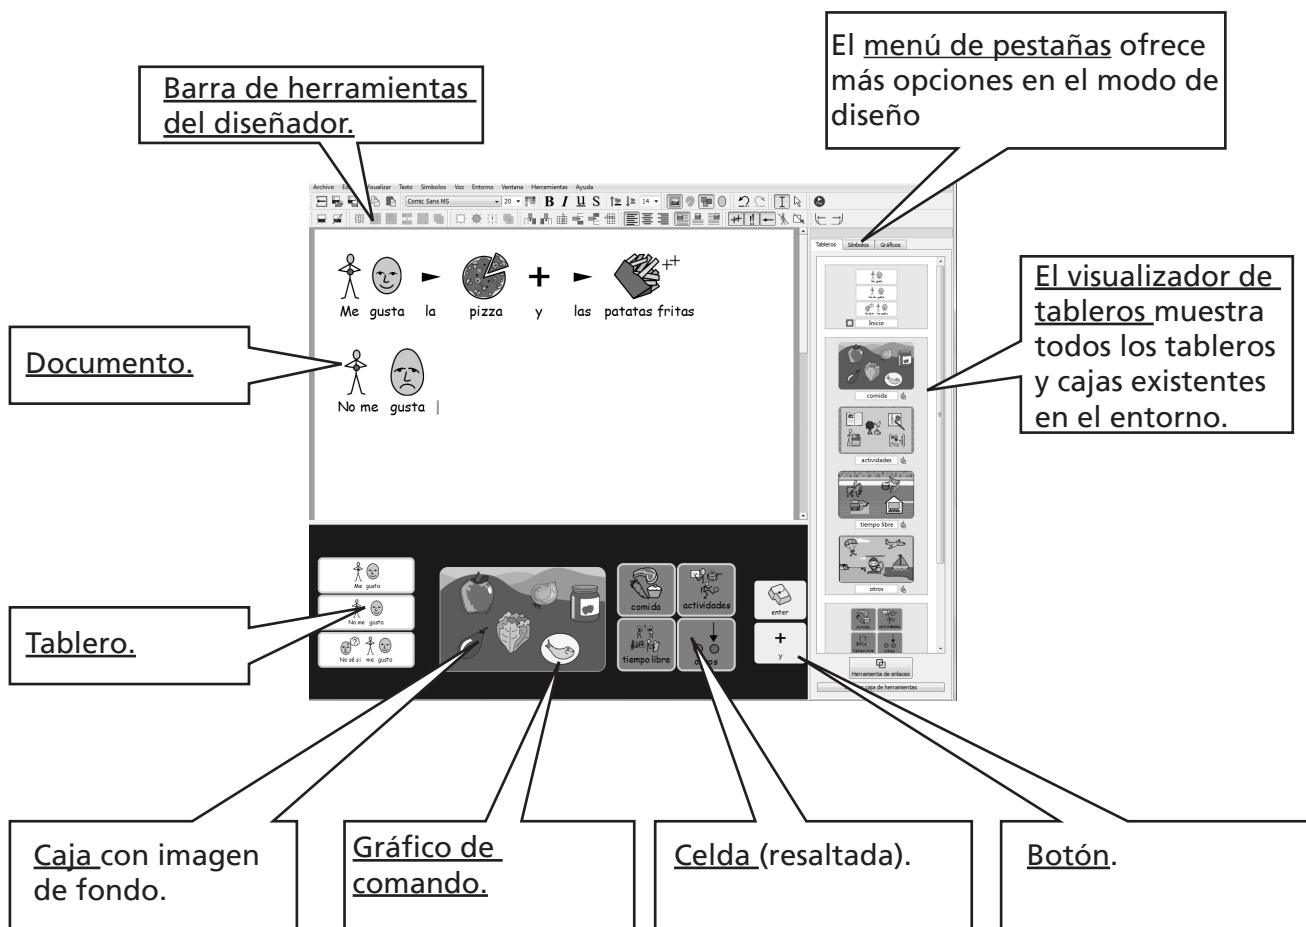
El menú de pestañas ofrece más opciones en el modo de diseño

Barra de herramientas del diseñador.

Archivo Edición Visualizar Texto Símbolos Voz Entorno Ventana Herramientas Ayuda

Comic Sans MS 20 B I U S 14

Tableros Símbolos Gráficos

Me gusta la pizza y las patatas fritas

No me gusta |

Inicio

comida

actividades

tiempo libre

otros

El visualizador de tableros muestra todos los tableros y cajas existentes en el entorno.

Documento.

Me gusta

No me gusta

No sé si me gusta

comida actividades tiempo libre otros

enter

+ y

Herramienta de enlaces

Caja de herramientas

Tablero.

Caja con imagen de fondo.

Gráfico de comando.

Celda (resaltada).

Botón.